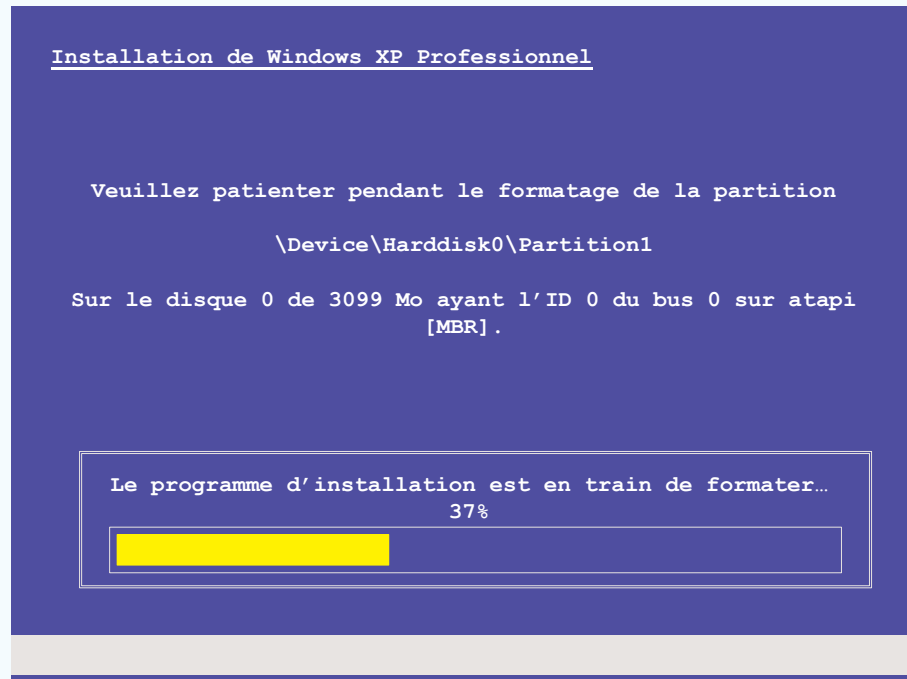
Installation de Windows XP Professionnel

Veuillez patienter pendant le formatage de la partition

\Device\Harddisk0\Partition1

Sur le disque 0 de 3099 Mo ayant l'ID 0 du bus 0 sur atapi [MBR].

Le programme d'installation est en train de formater…
37%